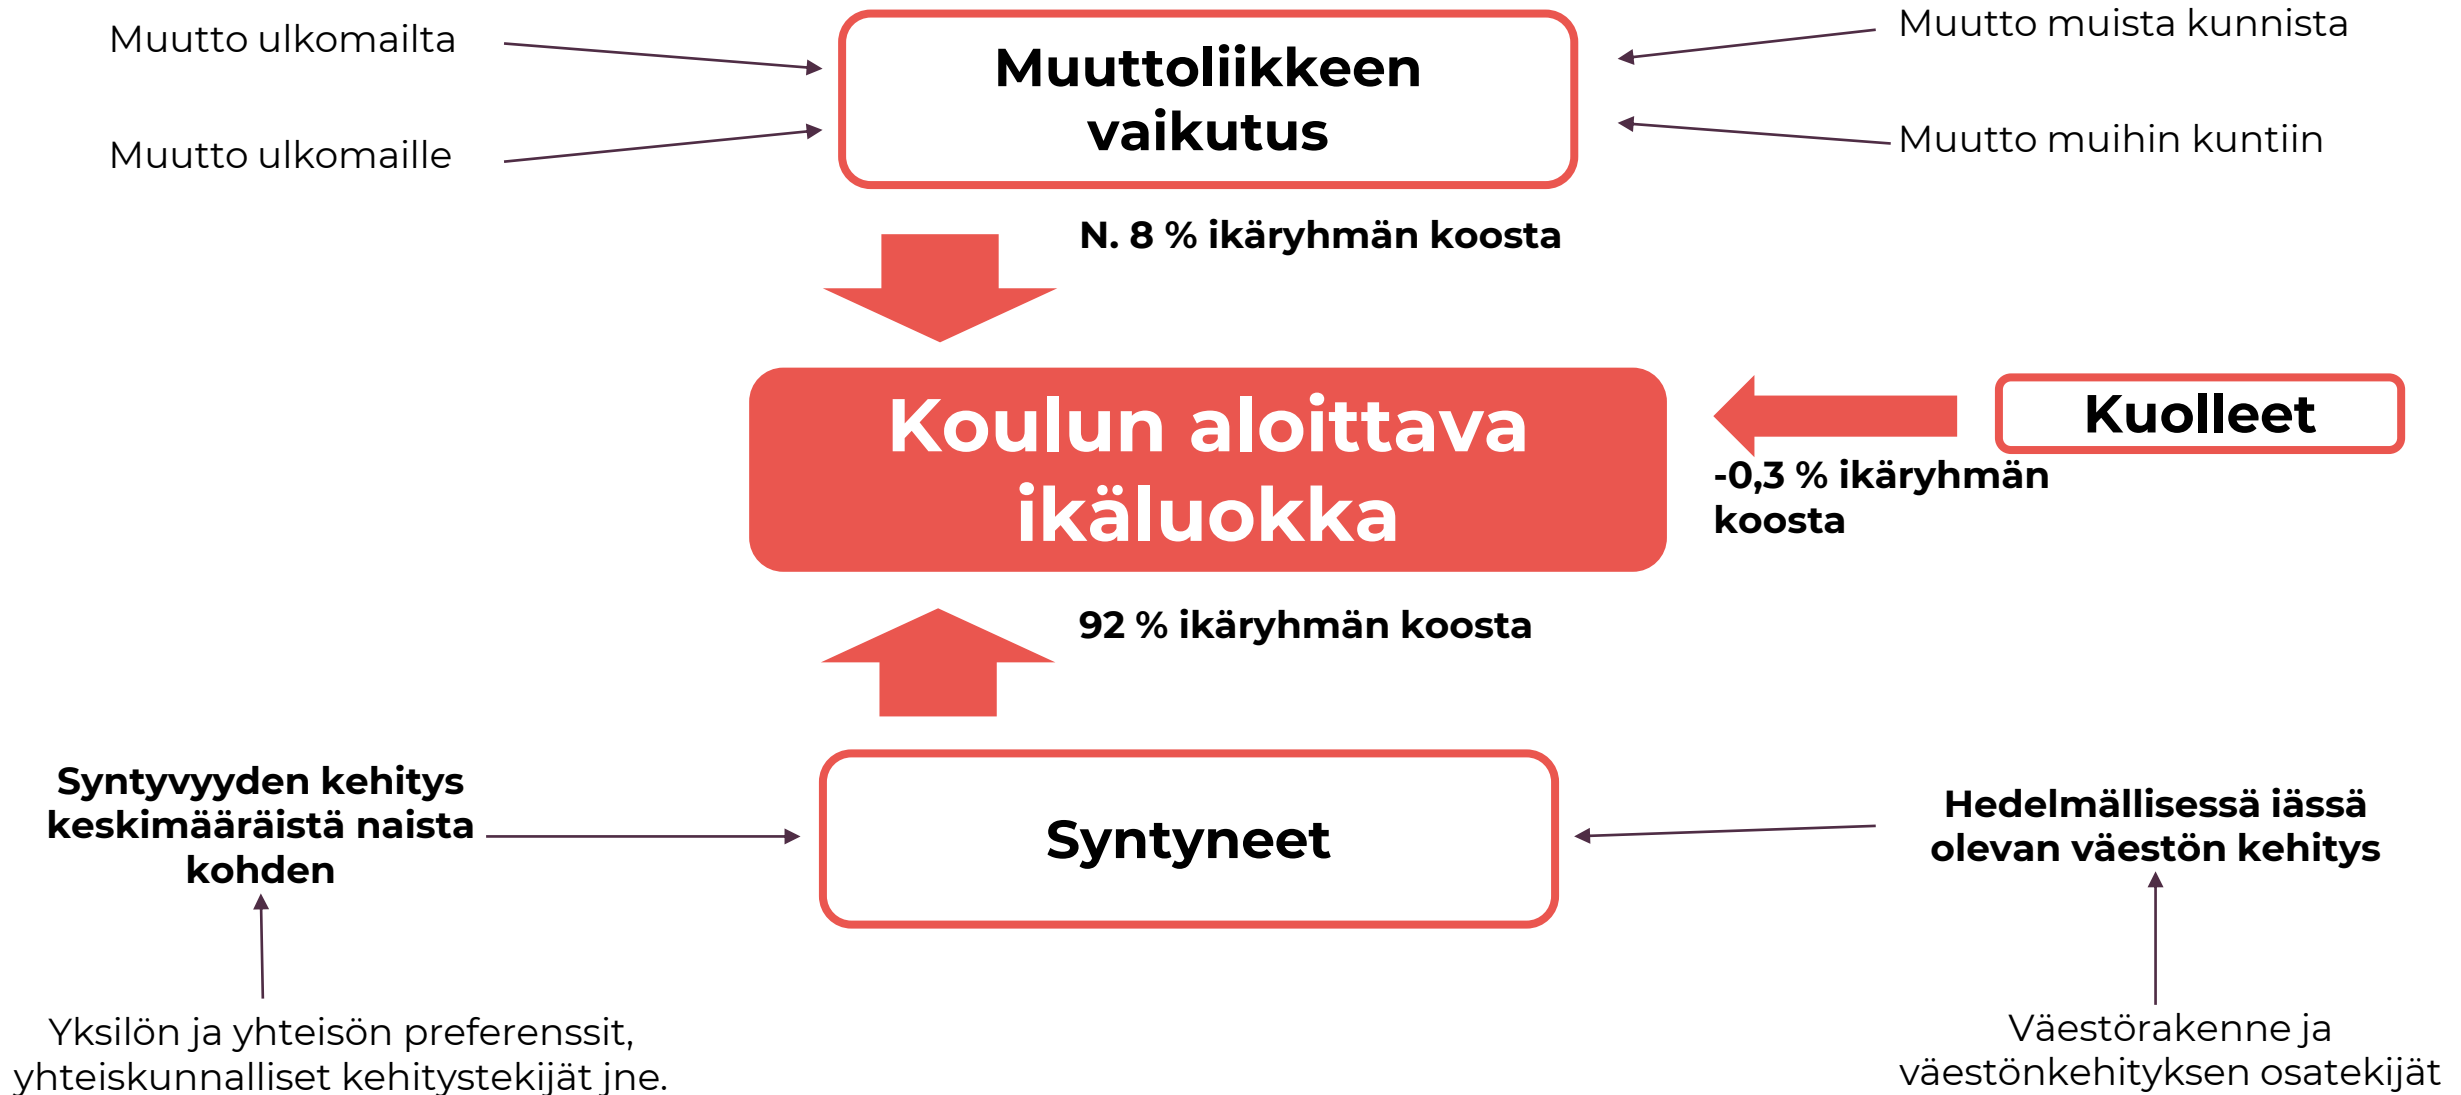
Muutto ulkomailta

Muutto ulkomaille

Muuttoliikkeen vaikutus

Muutto muista kunnista

Muutto muihin kuntiin

N. 8 % ikäryhmän koosta

Koulun aloittava ikäluokka

Kuolleet

-0,3 % ikäryhmän koosta

92 % ikäryhmän koosta

Syntyvyyden kehitys keskimääräistä naista kohden

Syntyneet

Hedelmällisessä iässä olevan väestön kehitys

Yksilön ja yhteisön preferenssit, yhteiskunnalliset kehitystekijät jne.

Väestörakenne ja väestönkehityksen osatekijät